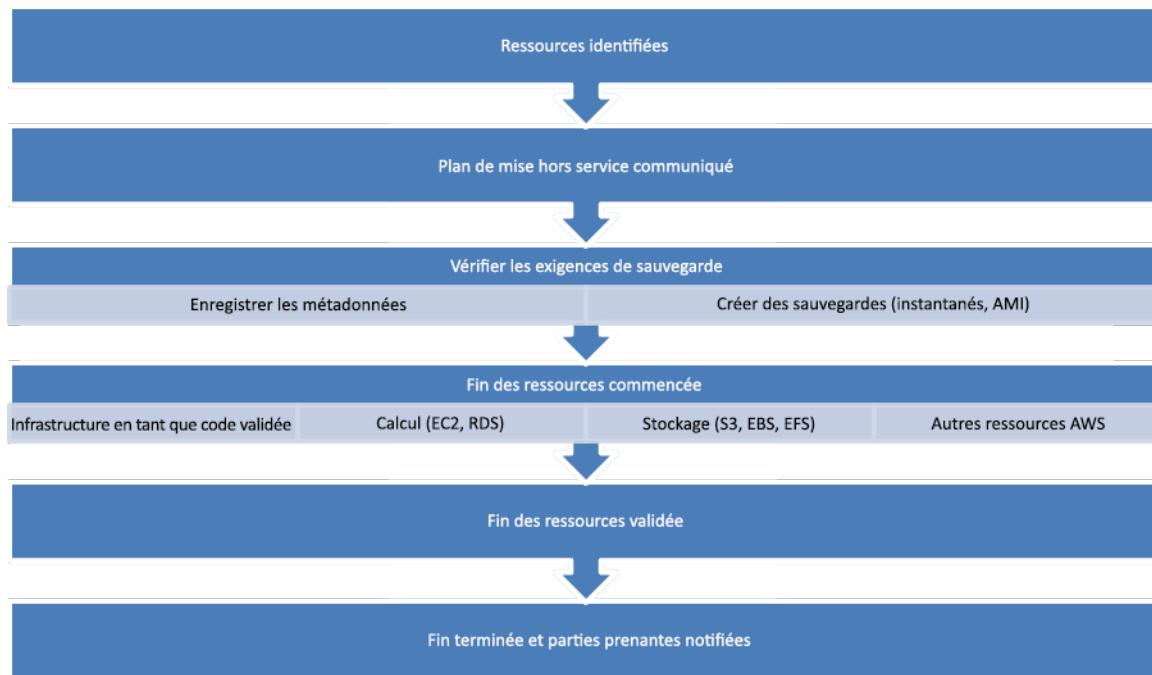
Ressources identifiées

Plan de mise hors service communiqué

Vérifier les exigences de sauvegarde

Enregistrer les métadonnées

Créer des sauvegardes (instantanés, AMI)

Fin des ressources commencée

Infrastructure en tant que code validée

Calcul (EC2, RDS)

Stockage (S3, EBS, EFS)

Autres ressources AWS

Fin des ressources validée

Fin terminée et parties prenantes notifiées